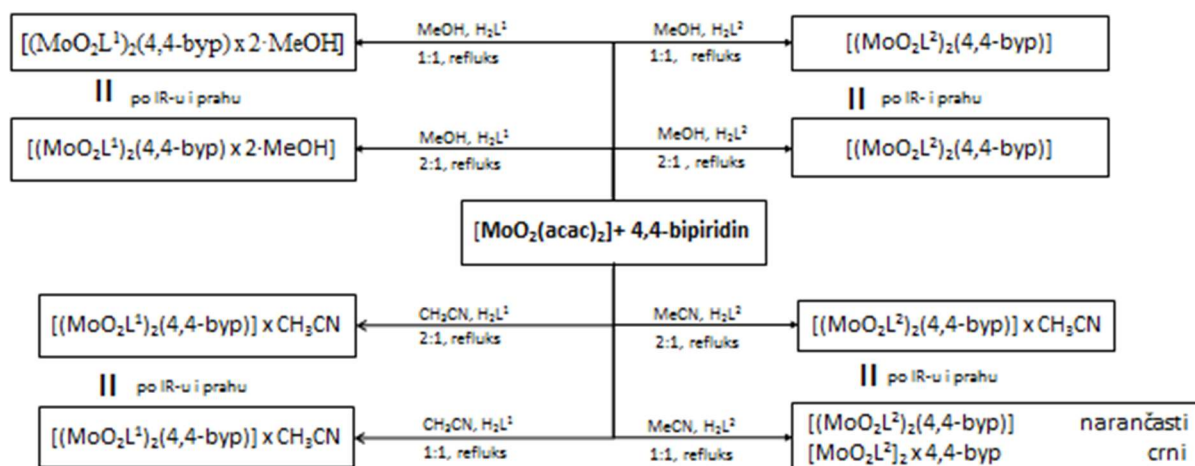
$[(MoO_2L^1)_2(4,4\text{-byp}) \times 2\cdot MeOH]$

MeOH, $H_2L^1$
1:1, refluks

MeOH, $H_2L^2$
1:1, refluks

$[(MoO_2L^2)_2(4,4\text{-byp})]$

II po IR-u i prahu

II po IR- i prahu

$[(MoO_2L^1)_2(4,4\text{-byp}) \times 2\cdot MeOH]$

MeOH, $H_2L^1$
2:1, refluks

MeOH, $H_2L^2$
2:1 , refluks

$[(MoO_2L^2)_2(4,4\text{-byp})]$

$[MoO_2(acac)_2]$+ 4,4-bipiridin

$[(MoO_2L^1)_2(4,4\text{-byp})] \times CH_3CN$

$CH_3CN$, $H_2L^1$
2:1, refluks

MeCN, $H_2L^2$
2:1, refluks

$[(MoO_2L^2)_2(4,4\text{-byp})] \times CH_3CN$

II po IR-u i prahu

II po IR-u i prahu

$[(MoO_2L^1)_2(4,4\text{-byp})] \times CH_3CN$

$CH_3CN$, $H_2L^1$
1:1, refluks

MeCN, $H_2L^2$
1:1, refluks

$[(MoO_2L^2)_2(4,4\text{-byp})]$ narančasti
$[MoO_2L^2]_2 \times 4,4\text{-byp}$ crni